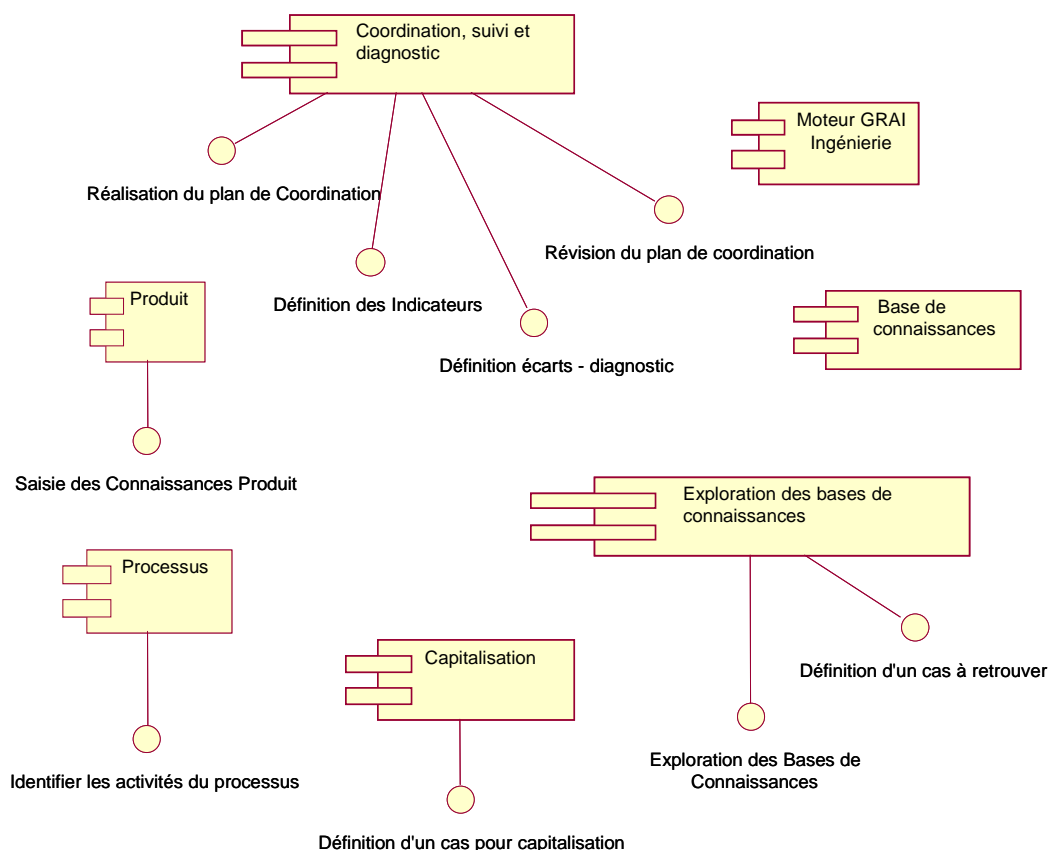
Coordination, suivi et diagnostic

Moteur GRAI Ingénierie

Réalisation du plan de Coordination

Révision du plan de coordination

Produit

Définition des Indicateurs

Base de connaissances

Définition écarts - diagnostic

Saisie des Connaissances Produit

Exploration des bases de connaissances

Processus

Capitalisation

Définition d'un cas à retrouver

Identifier les activités du processus

Exploration des Bases de Connaissances

Définition d'un cas pour capitalisation